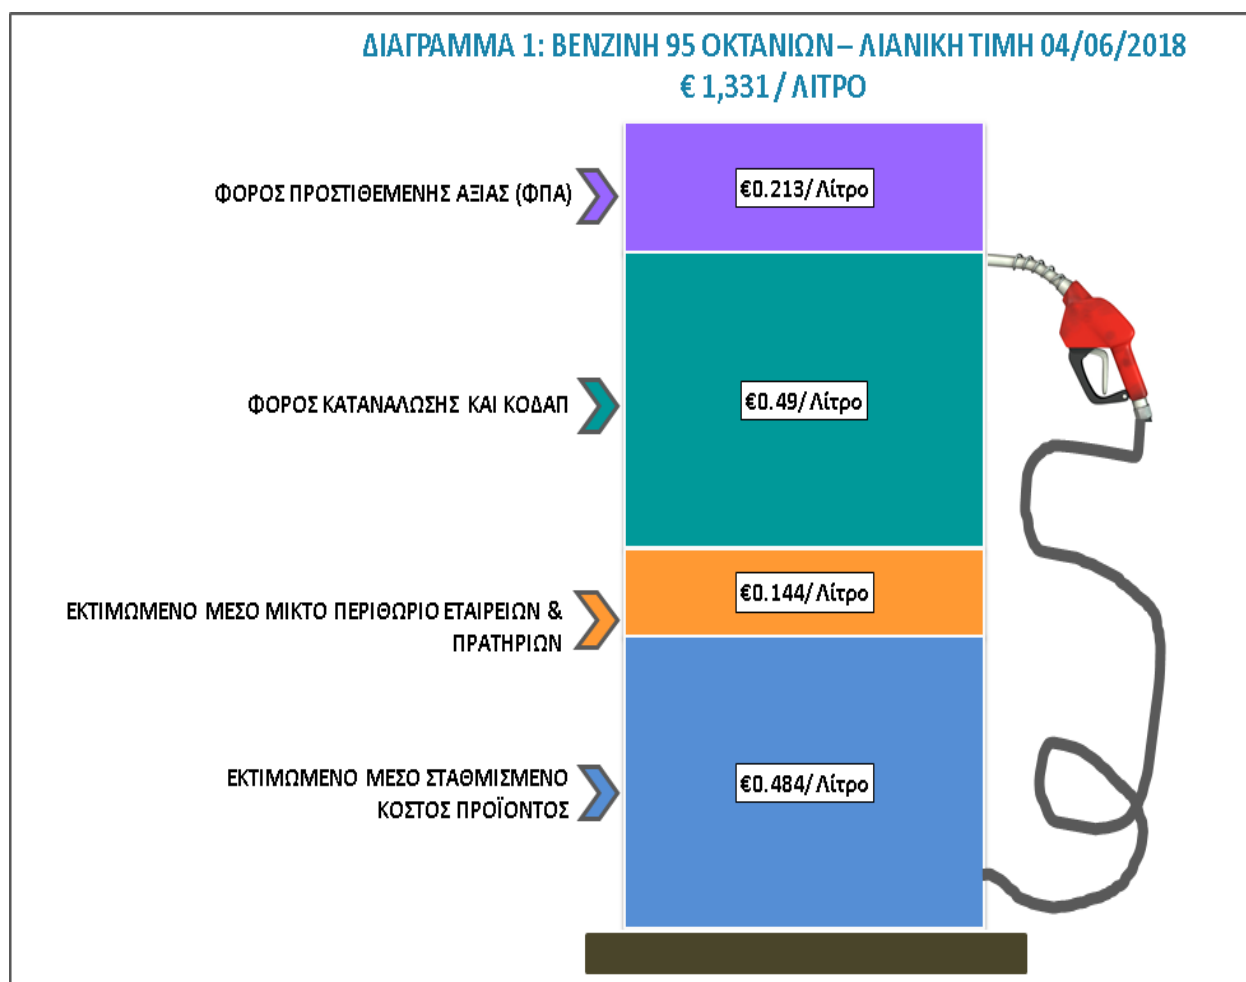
ΔΙΑΓΡΑΜΜΑ 1: ΒΕΝΖΙΝΗ 95 ΟΚΤΑΝΙΩΝ – ΛΙΑΝΙΚΗ ΤΙΜΗ 04/06/2018
€ 1,331 / ΛΙΤΡΟ

ΦΟΡΟΣ ΠΡΟΣΤΙΘΕΜΕΝΗΣ ΑΞΙΑΣ (ΦΠΑ)

€0.213/ Λίτρο

ΦΟΡΟΣ ΚΑΤΑΝΑΛΩΣΗΣ ΚΑΙ ΚΟΔΑΠ

€0.49/ Λίτρο

ΕΚΤΙΜΩΜΕΝΟ ΜΕΣΟ ΜΙΚΤΟ ΠΕΡΙΘΩΡΙΟ ΕΤΑΙΡΕΙΩΝ & ΠΡΑΤΗΡΙΩΝ

€0.144/ Λίτρο

ΕΚΤΙΜΩΜΕΝΟ ΜΕΣΟ ΣΤΑΘΜΙΣΜΕΝΟ ΚΟΣΤΟΣ ΠΡΟΪΟΝΤΟΣ

€0.484/ Λίτρο